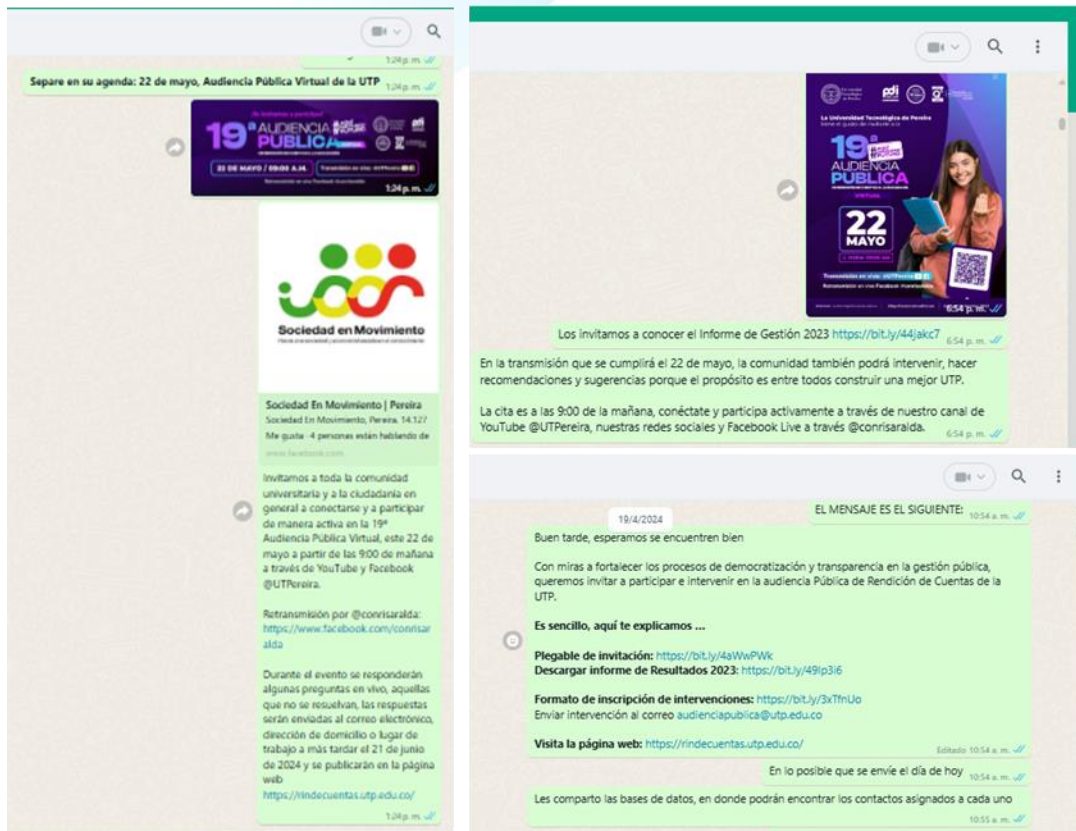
1:24 p. m.

Separe en su agenda: 22 de mayo, Audiencia Pública Virtual de la UTP 1:24 p. m.

19ª AUDIENCIA PÚBLICA

22 DE MAYO / 09:00 A.M.

1:24 p. m.

Sociedad en Movimiento

Sociedad En Movimiento | Pereira
Sociedad En Movimiento, Pereira. 14.127 Me gusta · 4 personas están hablando de

www.facebook.com

Invitamos a toda la comunidad universitaria y a la ciudadanía en general a conectarse y a participar de manera activa en la 19ª Audiencia Pública Virtual, este 22 de mayo a partir de las 9:00 de mañana a través de YouTube y Facebook @UTPereira.

Retransmisión por @conrisaralda: https://www.facebook.com/conrisaralda

Durante el evento se responderán algunas preguntas en vivo, aquellas que no se resuelvan, las respuestas serán enviadas al correo electrónico, dirección de domicilio o lugar de trabajo a más tardar el 21 de junio de 2024 y se publicarán en la página web https://rindecuentas.utp.edu.co/

1:24 p. m.

19ª AUDIENCIA PÚBLICA

22 MAYO

6:54 p. m.

Los invitamos a conocer el Informe de Gestión 2023 https://bit.ly/44jakc7 6:54 p. m.

En la transmisión que se cumplirá el 22 de mayo, la comunidad también podrá intervenir, hacer recomendaciones y sugerencias porque el propósito es entre todos construir una mejor UTP.

La cita es a las 9:00 de la mañana, conéctate y participa activamente a través de nuestro canal de YouTube @UTPereira, nuestras redes sociales y Facebook Live a través @conrisaralda. 6:54 p. m.

EL MENSAJE ES EL SIGUIENTE: 10:54 a. m.

19/4/2024

Buen tarde, esperamos se encuentren bien

Con miras a fortalecer los procesos de democratización y transparencia en la gestión pública, queremos invitar a participar e intervenir en la audiencia Pública de Rendición de Cuentas de la UTP.

Es sencillo, aquí te explicamos ...

Plegable de invitación: https://bit.ly/4aWwPWk
Descargar informe de Resultados 2023: https://bit.ly/49lp3i6

Formato de inscripción de intervenciones: https://bit.ly/3xTfnUo
Enviar intervención al correo audienciapublica@utp.edu.co

Visita la página web: https://rindecuentas.utp.edu.co/

Editado 10:54 a. m.

En lo posible que se envíe el día de hoy 10:54 a. m.

Les comparto las bases de datos, en donde podrán encontrar los contactos asignados a cada uno 10:55 a. m.